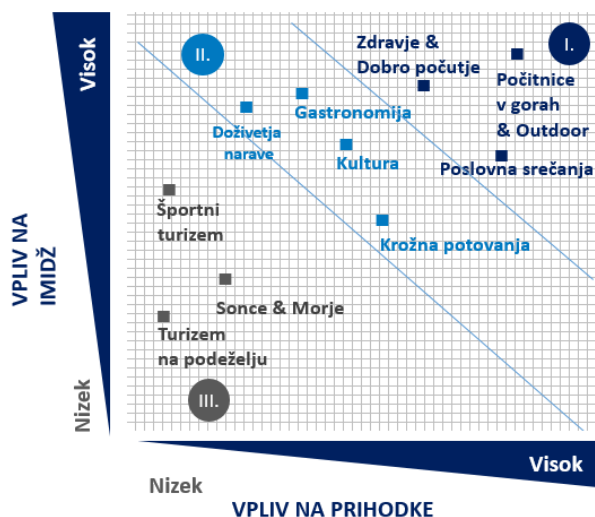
Visok

VPLIV NA IMIDŽ

Nizek

II.

I.

Zdravje & Dobro počutje

Počitnice v gorah & Outdoor

Gastronomija

Doživetja narave

Kultura

Poslovna srečanja

Športni turizem

Krožna potovanja

Sonce & Morje

Turizem na podeželju

III.

Nizek

Visok

VPLIV NA PRIHODKE